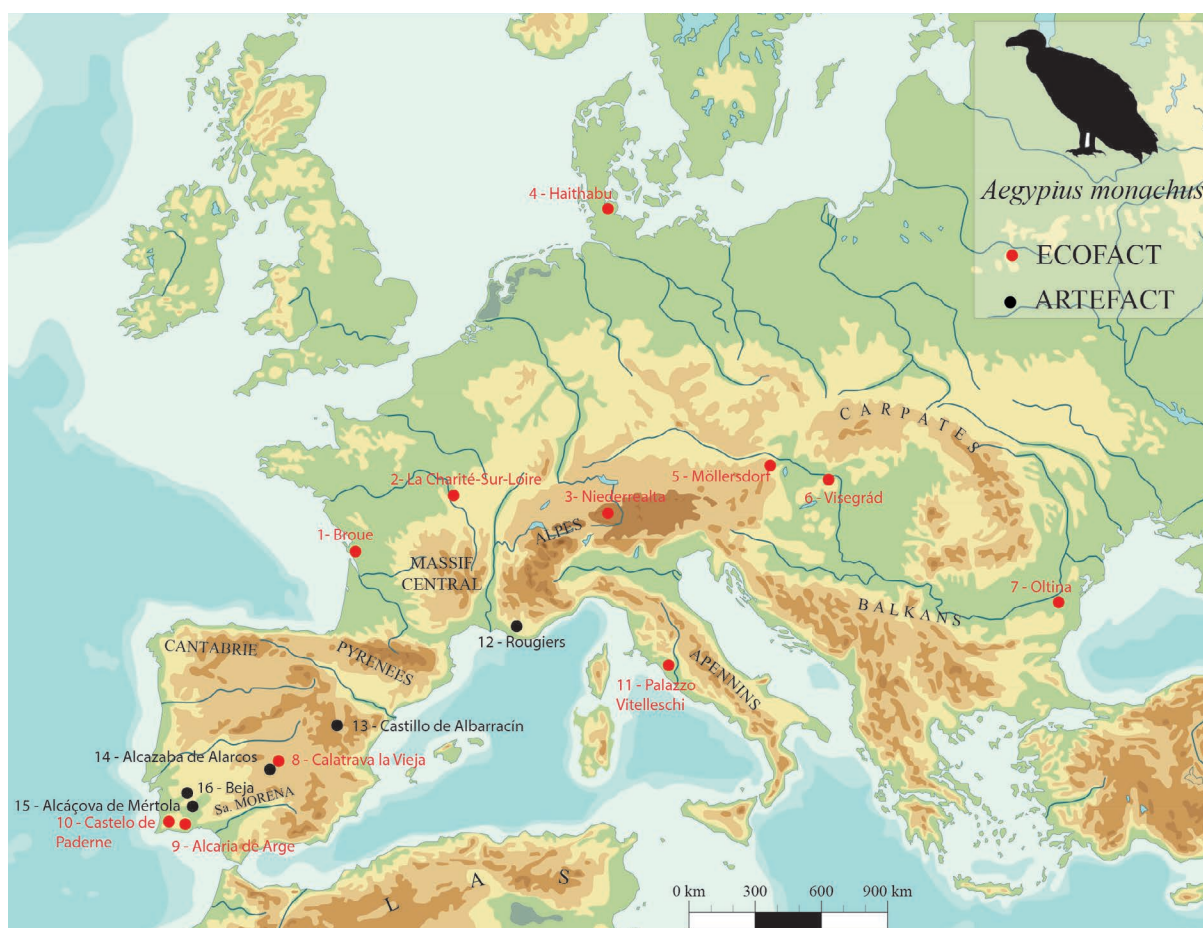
Aegypius monachus

ECOFACT

ARTEFACT

4 - Haithabu

2- La Charité-Sur-Loire

3 - Niederrealta

5 - Möllersdorf

6 - Visegrád

1- Broue

MASSIF CENTRAL

ALPES

CARPATES

BALKANS

7 - Oltina

12 - Rougiers

CANTABRIE

PYRENEES

APENNINS

11 - Palazzo Vitelleschi

13 - Castillo de Albarracín

14 - Alcazaba de Alarcos

8 - Calatrava la Vieja

16 - Beja

15 - Alcáçova de Mértola

Sa. MORENA

10 - Castelo de Paderne

9 - Alcaria de Arge

L A S

0 km 300 600 900 km